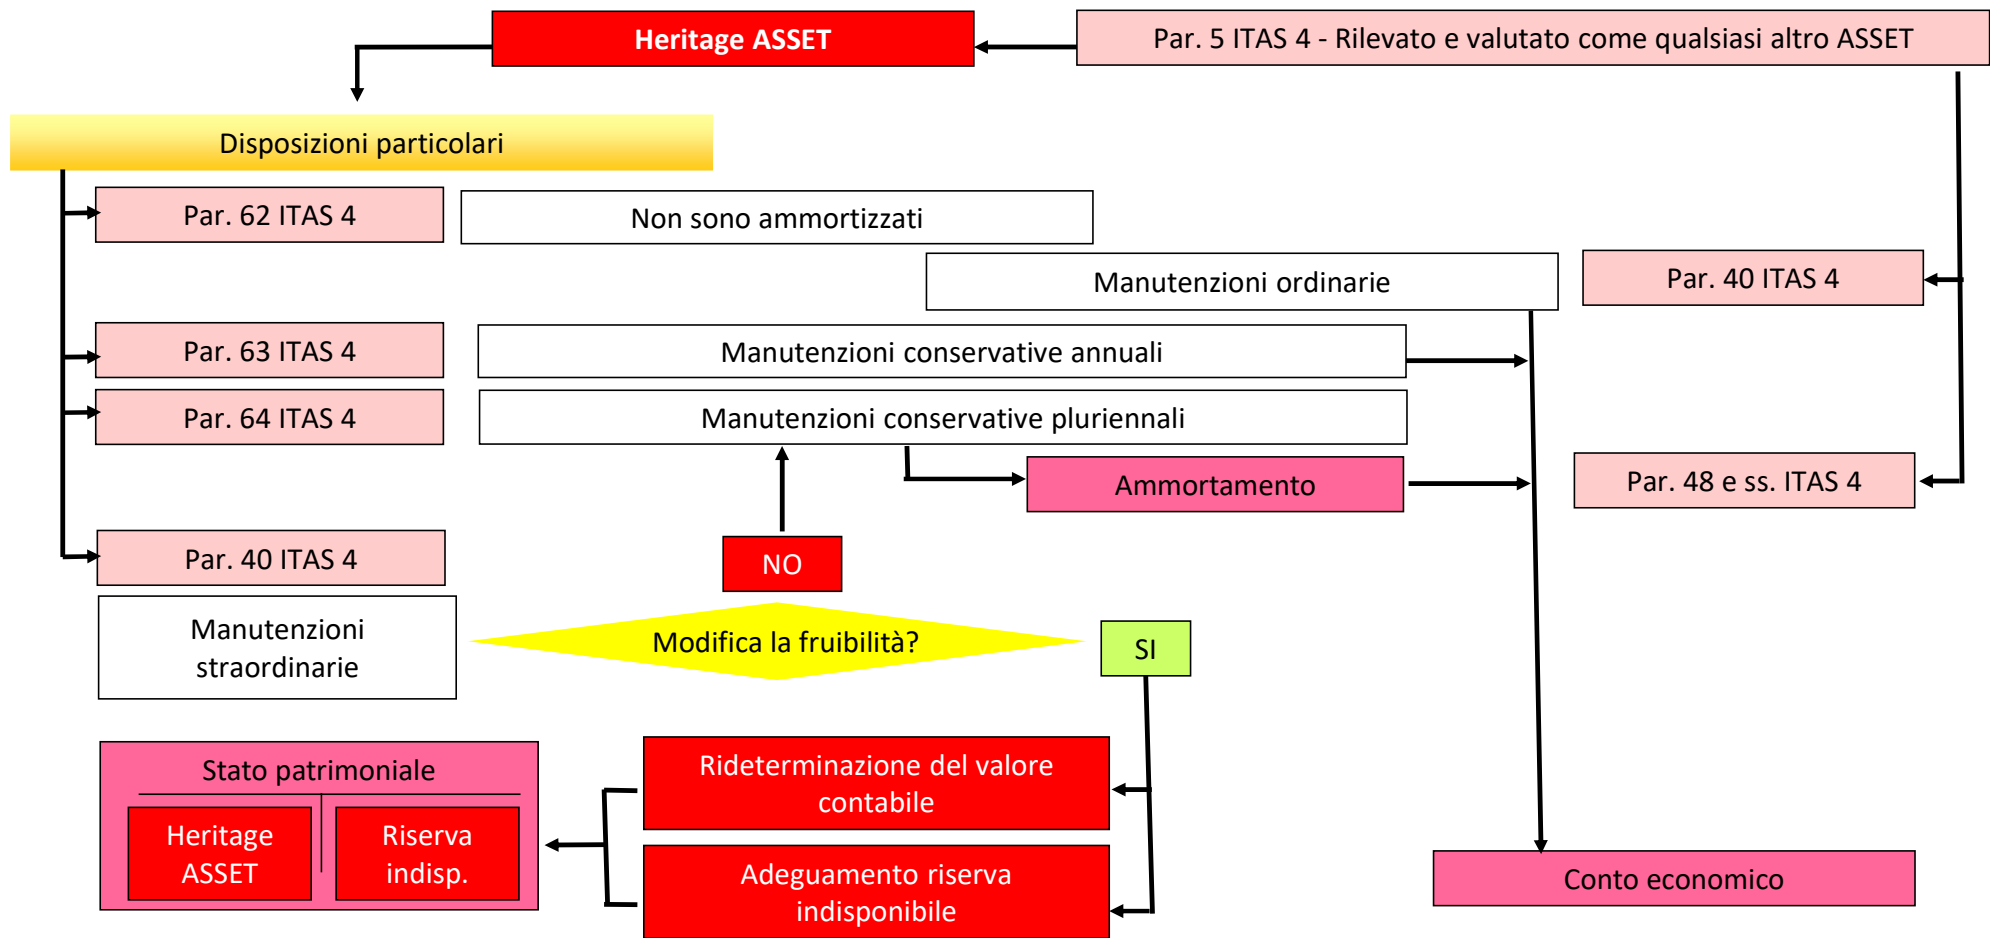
Heritage ASSET

Par. 5 ITAS 4 - Rilevato e valutato come qualsiasi altro ASSET

Disposizioni particolari

Par. 62 ITAS 4

Non sono ammortizzati

Manutenzioni ordinarie

Par. 40 ITAS 4

Par. 63 ITAS 4

Manutenzioni conservative annuali

Par. 64 ITAS 4

Manutenzioni conservative pluriennali

Ammortamento

Par. 48 e ss. ITAS 4

Par. 40 ITAS 4

NO

Manutenzioni straordinarie

Modifica la fruibilità?

SI

Stato patrimoniale

Heritage ASSET

Riserva indisp.

Rideterminazione del valore contabile

Adeguamento riserva indisponibile

Conto economico